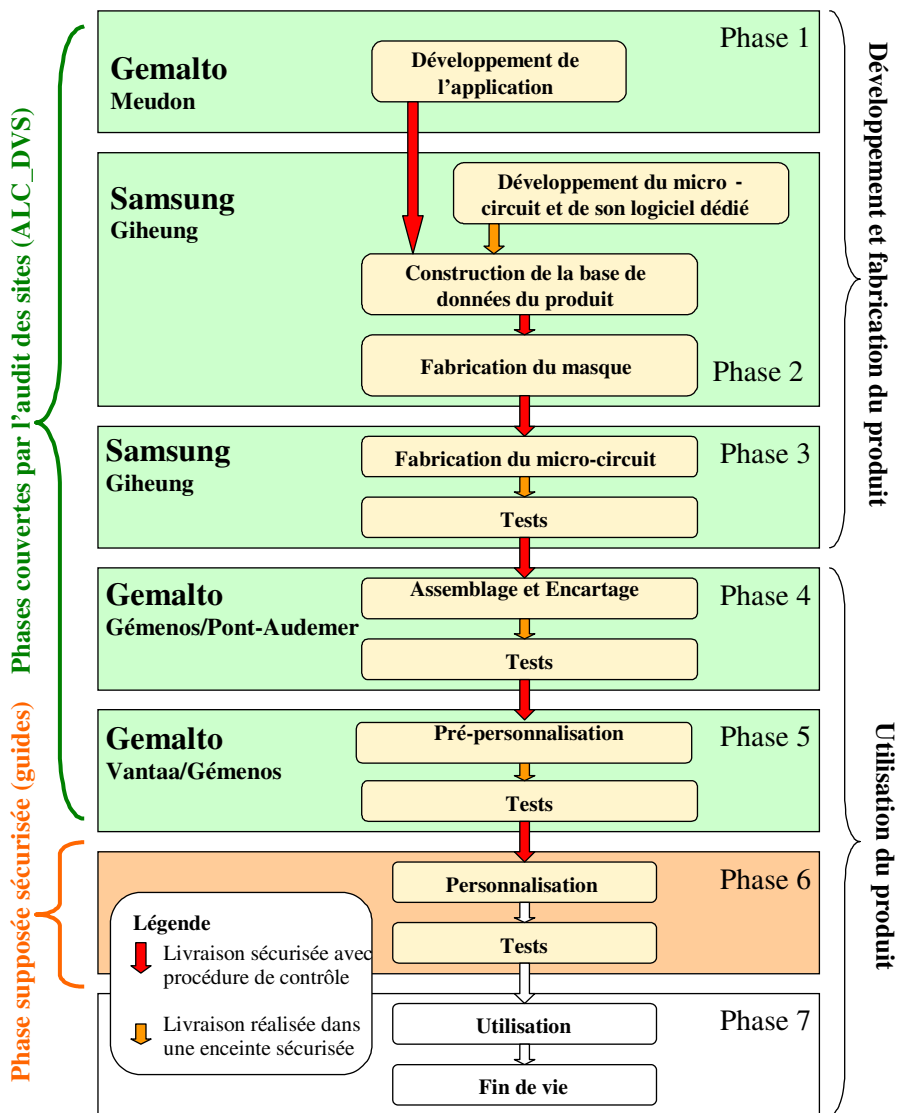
Phases couvertes par l'audit des sites (ALC_DVS)

Phase supposée sécurisée (guides)

Gemalto
Meudon

Phase 1

Développement de l'application

Samsung
Giheung

Développement du micro - circuit et de son logiciel dédié

Construction de la base de données du produit

Fabrication du masque

Phase 2

Samsung
Giheung

Fabrication du micro-circuit

Phase 3

Tests

Gemalto
Gémenos/Pont-Audemer

Assemblage et Encartage

Phase 4

Tests

Gemalto
Vantaa/Gémenos

Pré-personnalisation

Phase 5

Tests

Personnalisation

Phase 6

Tests

Légende
Livraison sécurisée avec procédure de contrôle
Livraison réalisée dans une enceinte sécurisée

Utilisation

Phase 7

Fin de vie

Développement et fabrication du produit

Utilisation du produit